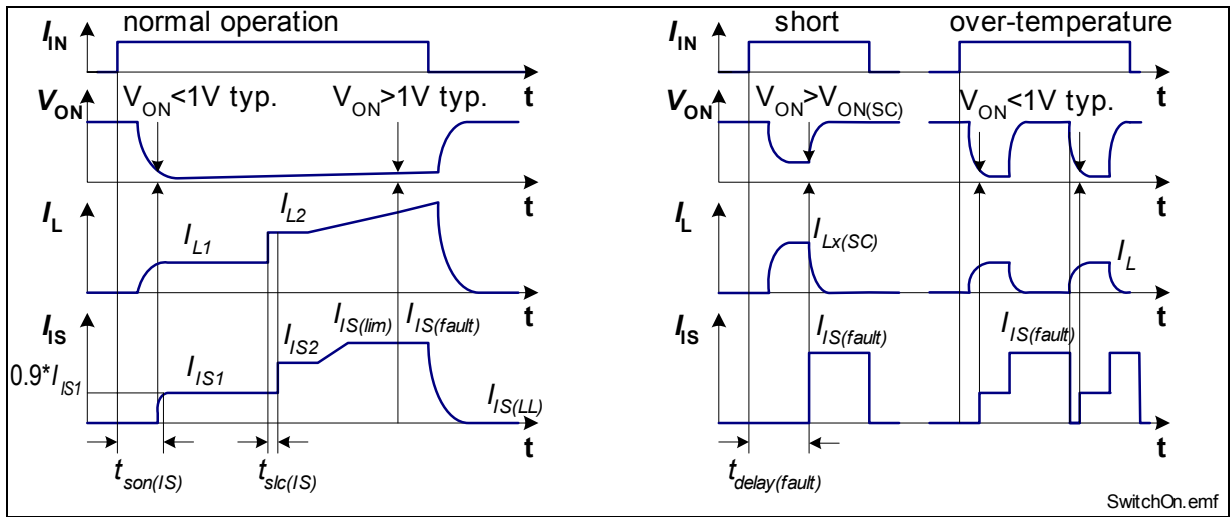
$I_{IN}$ normal operation

$V_{ON}$ $V_{ON}$<1V typ. $V_{ON}$>1V typ. t

t

$I_L$ $I_{L2}$ $I_{L1}$ t

$I_{IS}$ $I_{IS(lim)}$ $I_{IS(fault)}$ $I_{IS2}$ $I_{IS1}$ 0.9*$I_{IS1}$ $I_{IS(LL)}$ t

$t_{son(IS)}$ $t_{slc(IS)}$

$I_{IN}$ short over-temperature

$V_{ON}$ $V_{ON}$>$V_{ON(SC)}$ $V_{ON}$<1V typ. t

t

$I_L$ $I_{Lx(SC)}$ $I_L$ t

$I_{IS}$ $I_{IS(fault)}$ $I_{IS(fault)}$ t

t

$t_{delay(fault)}$

SwitchOn.emf